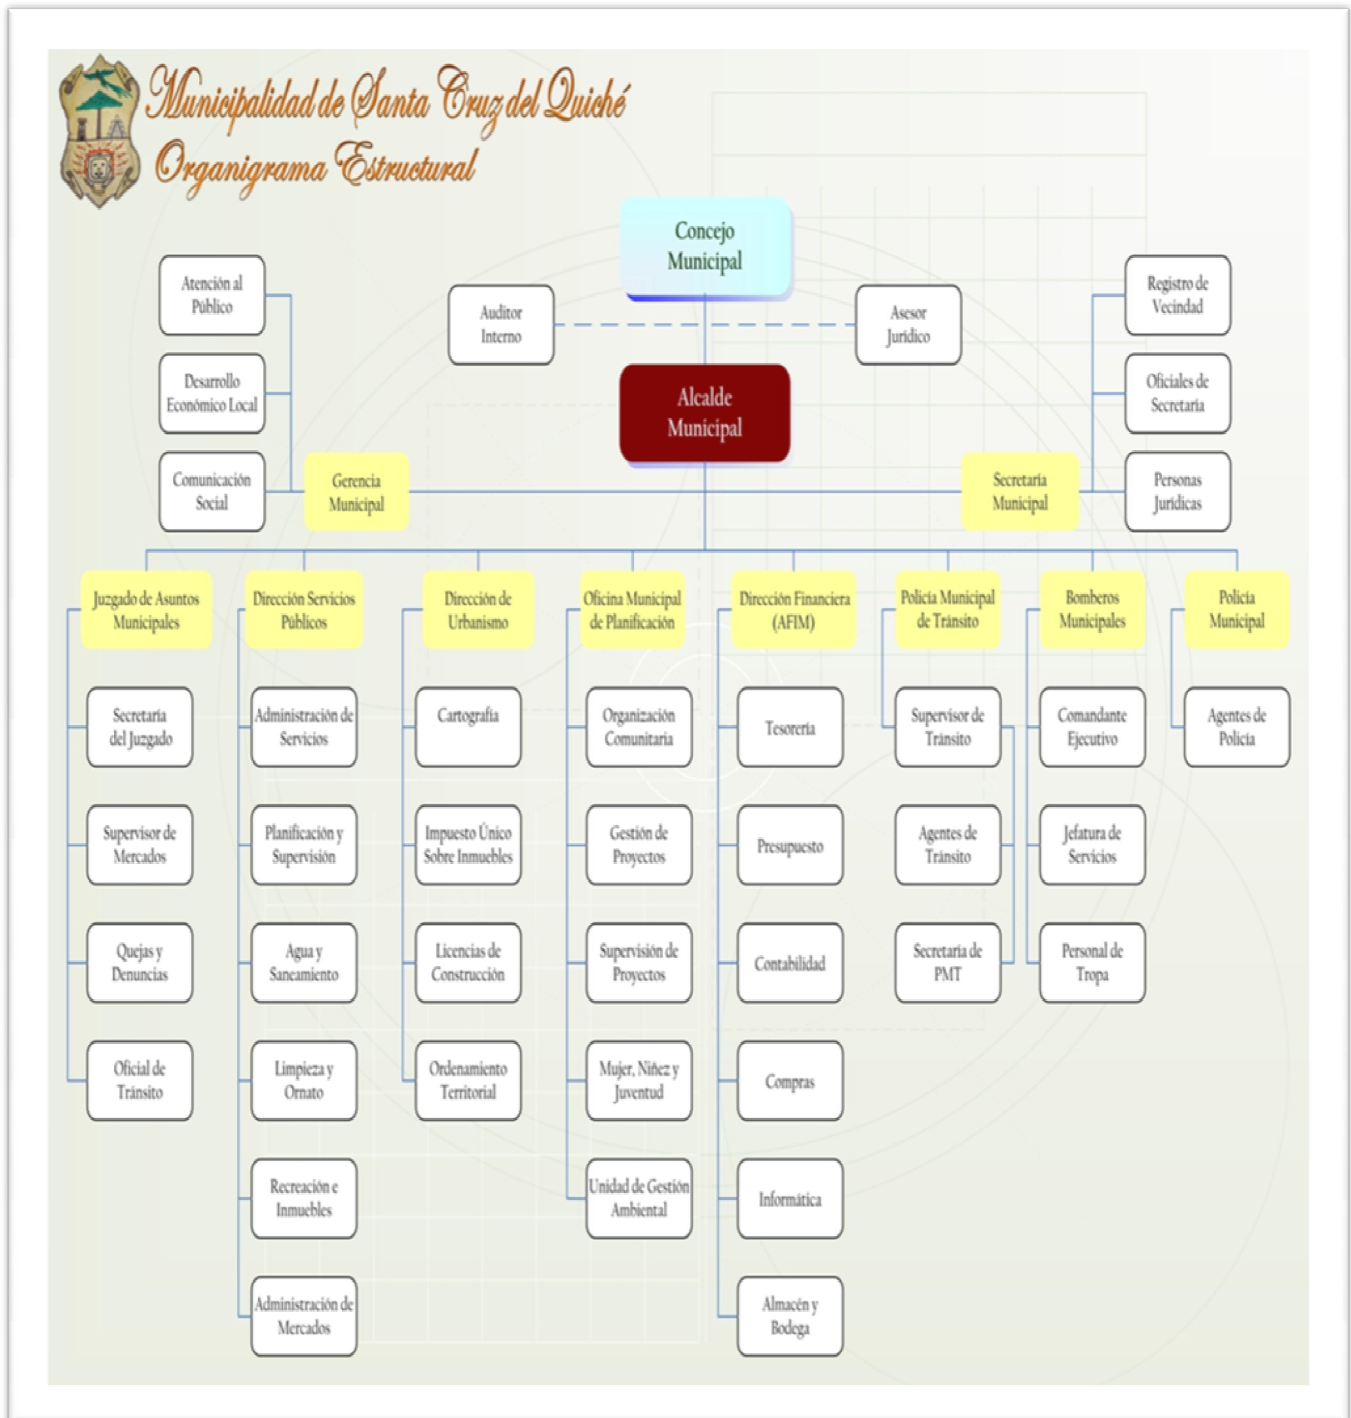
Municipalidad de Santa Cruz del Quiché
Organigrama Estructural

Concejo Municipal

Auditor Interno

Asesor Jurídico

Alcalde Municipal

Atención al Público

Desarrollo Económico Local

Comunicación Social

Gerencia Municipal

Secretaría Municipal

Registro de Vecindad

Oficiales de Secretaría

Personas Jurídicas

Juzgado de Asuntos Municipales

Secretaría del Juzgado

Supervisor de Mercados

Quejas y Denuncias

Oficial de Tránsito

Dirección Servicios Públicos

Administración de Servicios

Planificación y Supervisión

Agua y Saneamiento

Limpieza y Ornato

Recreación e Inmuebles

Administración de Mercados

Dirección de Urbanismo

Cartografía

Impuesto Único Sobre Inmuebles

Licencias de Construcción

Ordenamiento Territorial

Oficina Municipal de Planificación

Organización Comunitaria

Gestión de Proyectos

Supervisión de Proyectos

Mujer, Niñez y Juventud

Unidad de Gestión Ambiental

Dirección Financiera (AFIM)

Tesorería

Presupuesto

Contabilidad

Compras

Informática

Almacén y Bodega

Policía Municipal de Tránsito

Supervisor de Tránsito

Agentes de Tránsito

Secretaría de PMT

Bomberos Municipales

Comandante Ejecutivo

Jefatura de Servicios

Personal de Tropa

Policía Municipal

Agentes de Policía